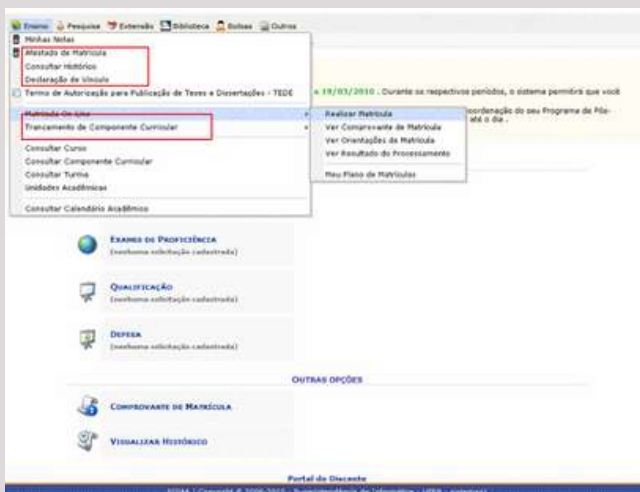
Ensino  Pesquisa  Extensão  Biblioteca  Bolsas  Outros

Minhas Notas
Atestado de Matrícula
Consultar Histórico
Declaração de Vínculo
Termo de Autorização para Publicação de Teses e Dissertações - TEDE
Matrícula On-Line
Trancamento de Componente Curricular
Consultar Curso
Consultar Componente Curricular
Consultar Turma
Unidades Acadêmicas
Consultar Calendário Acadêmico

Realizar Matrícula
Ver Comprovante de Matrícula
Ver Orientações de Matrícula
Ver Resultado do Processamento
Meu Plano de Matrículas

a 19/03/2010 . Durante os respectivos períodos, o sistema permitirá que você

coordenação do seu Programa de Pós- até o dia .

Exames de Proficiência
(nenhuma solicitação cadastrada)

Qualificação
(nenhuma solicitação cadastrada)

Defesa
(nenhuma solicitação cadastrada)

Outras Opções

Comprovante de Matrícula

Visualizar Histórico

Portal do Discente
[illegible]